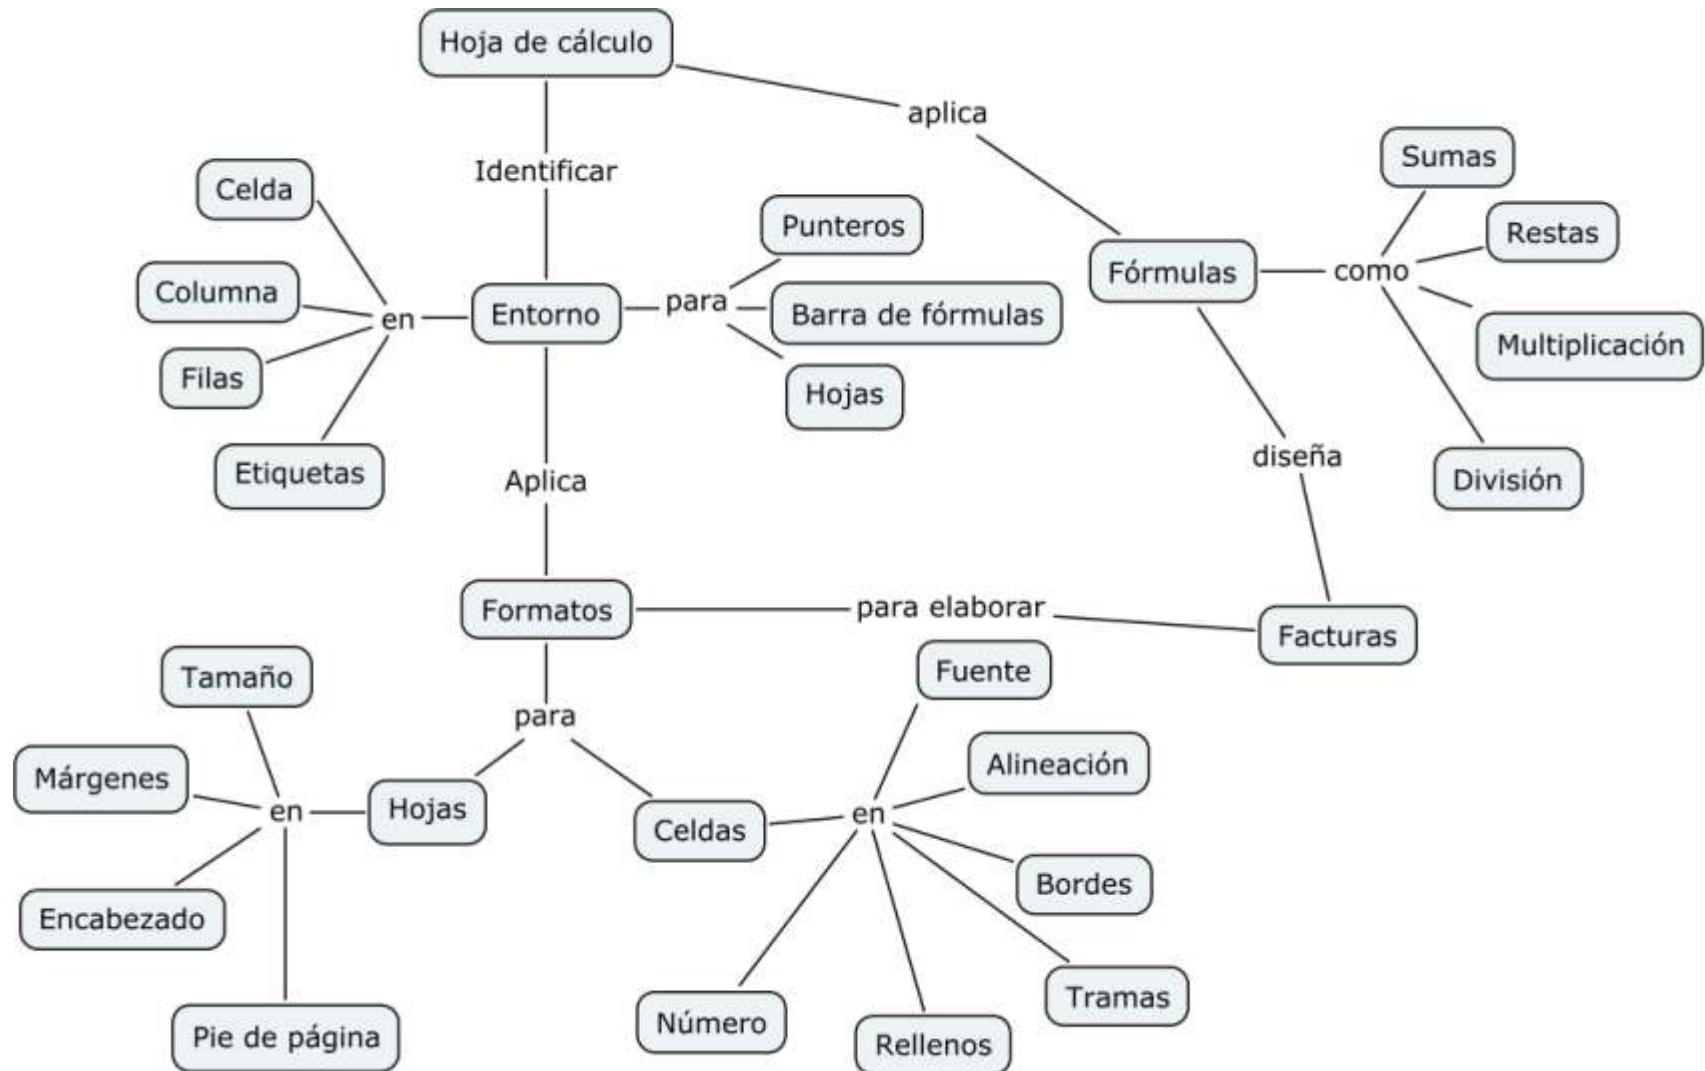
Hoja de cálculo

Identificar

aplica

Entorno

en

Celda

Columna

Filas

Etiquetas

para

Punteros

Barra de fórmulas

Hojas

Fórmulas

como

Sumas

Restas

Multiplicación

División

diseña

Aplica

Formatos

para elaborar

Facturas

para

Hojas

en

Tamaño

Márgenes

Encabezado

Pie de página

Celdas

en

Fuente

Alineación

Bordes

Tramas

Rellenos

Número